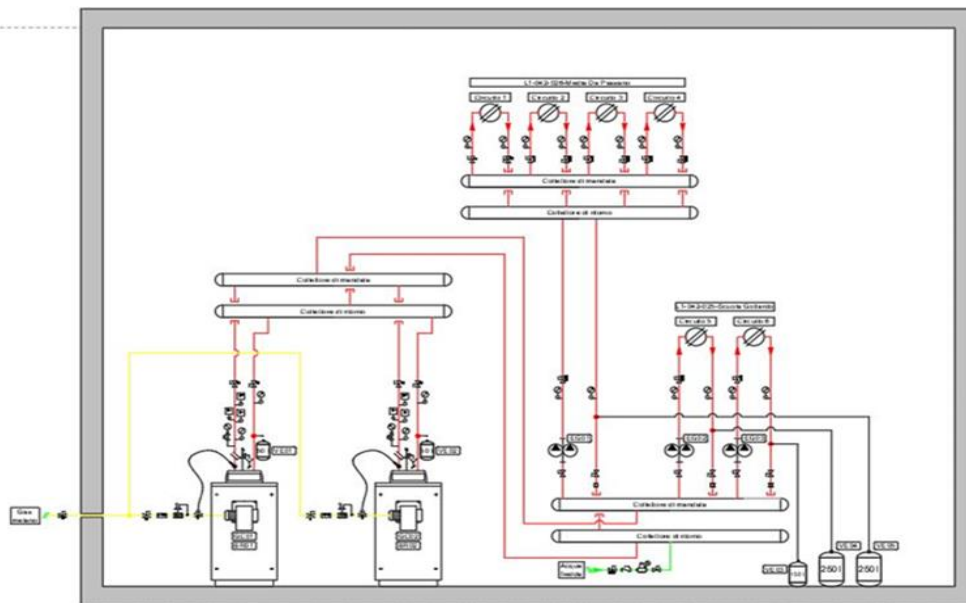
L1-0KD-026-Media Da Passano

Circuito 1

Circuito 2

Circuito 3

Circuito 4

Collettore di mandata

Collettore di ritorno

Collettore di mandata

Collettore di ritorno

L1-0KD-025-Scuole Goldoni

Circuito 5

Circuito 6

Gas metano

Collettore di mandata

Collettore di ritorno

Acqua fredda

250 l

250 l